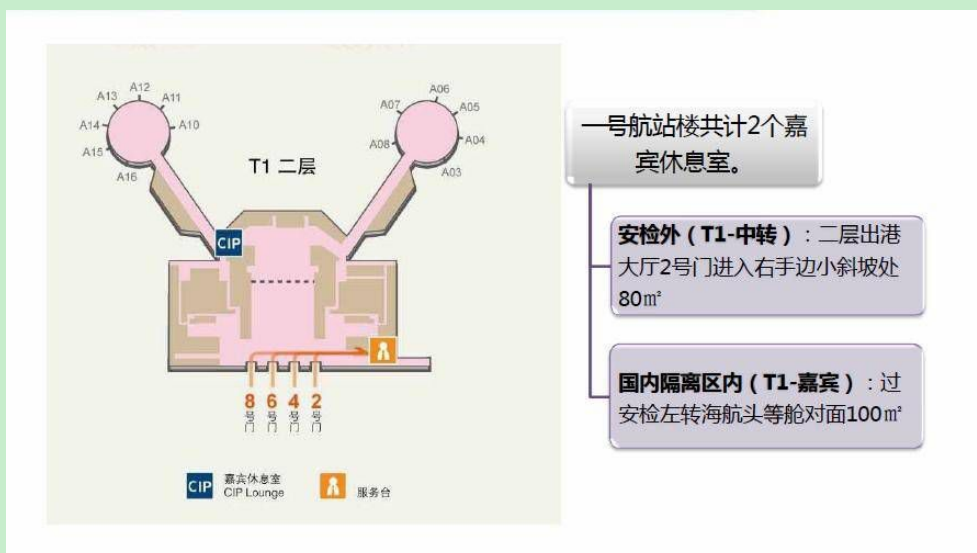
A13 A12 A11 A14 A10 A15 A16

A07 A06 A05 A08 A04 A03

T1 二层

CIP

8 号 门 6 号 门 4 号 门 2 号 门

CIP 嘉宾休息室 CIP Lounge

服务台

一号航站楼共计2个嘉宾休息室。

**安检外（T1-中转）**：二层出港大厅2号门进入右手边小斜坡处80㎡

**国内隔离区内（T1-嘉宾）**：过安检左转海航头等舱对面100㎡